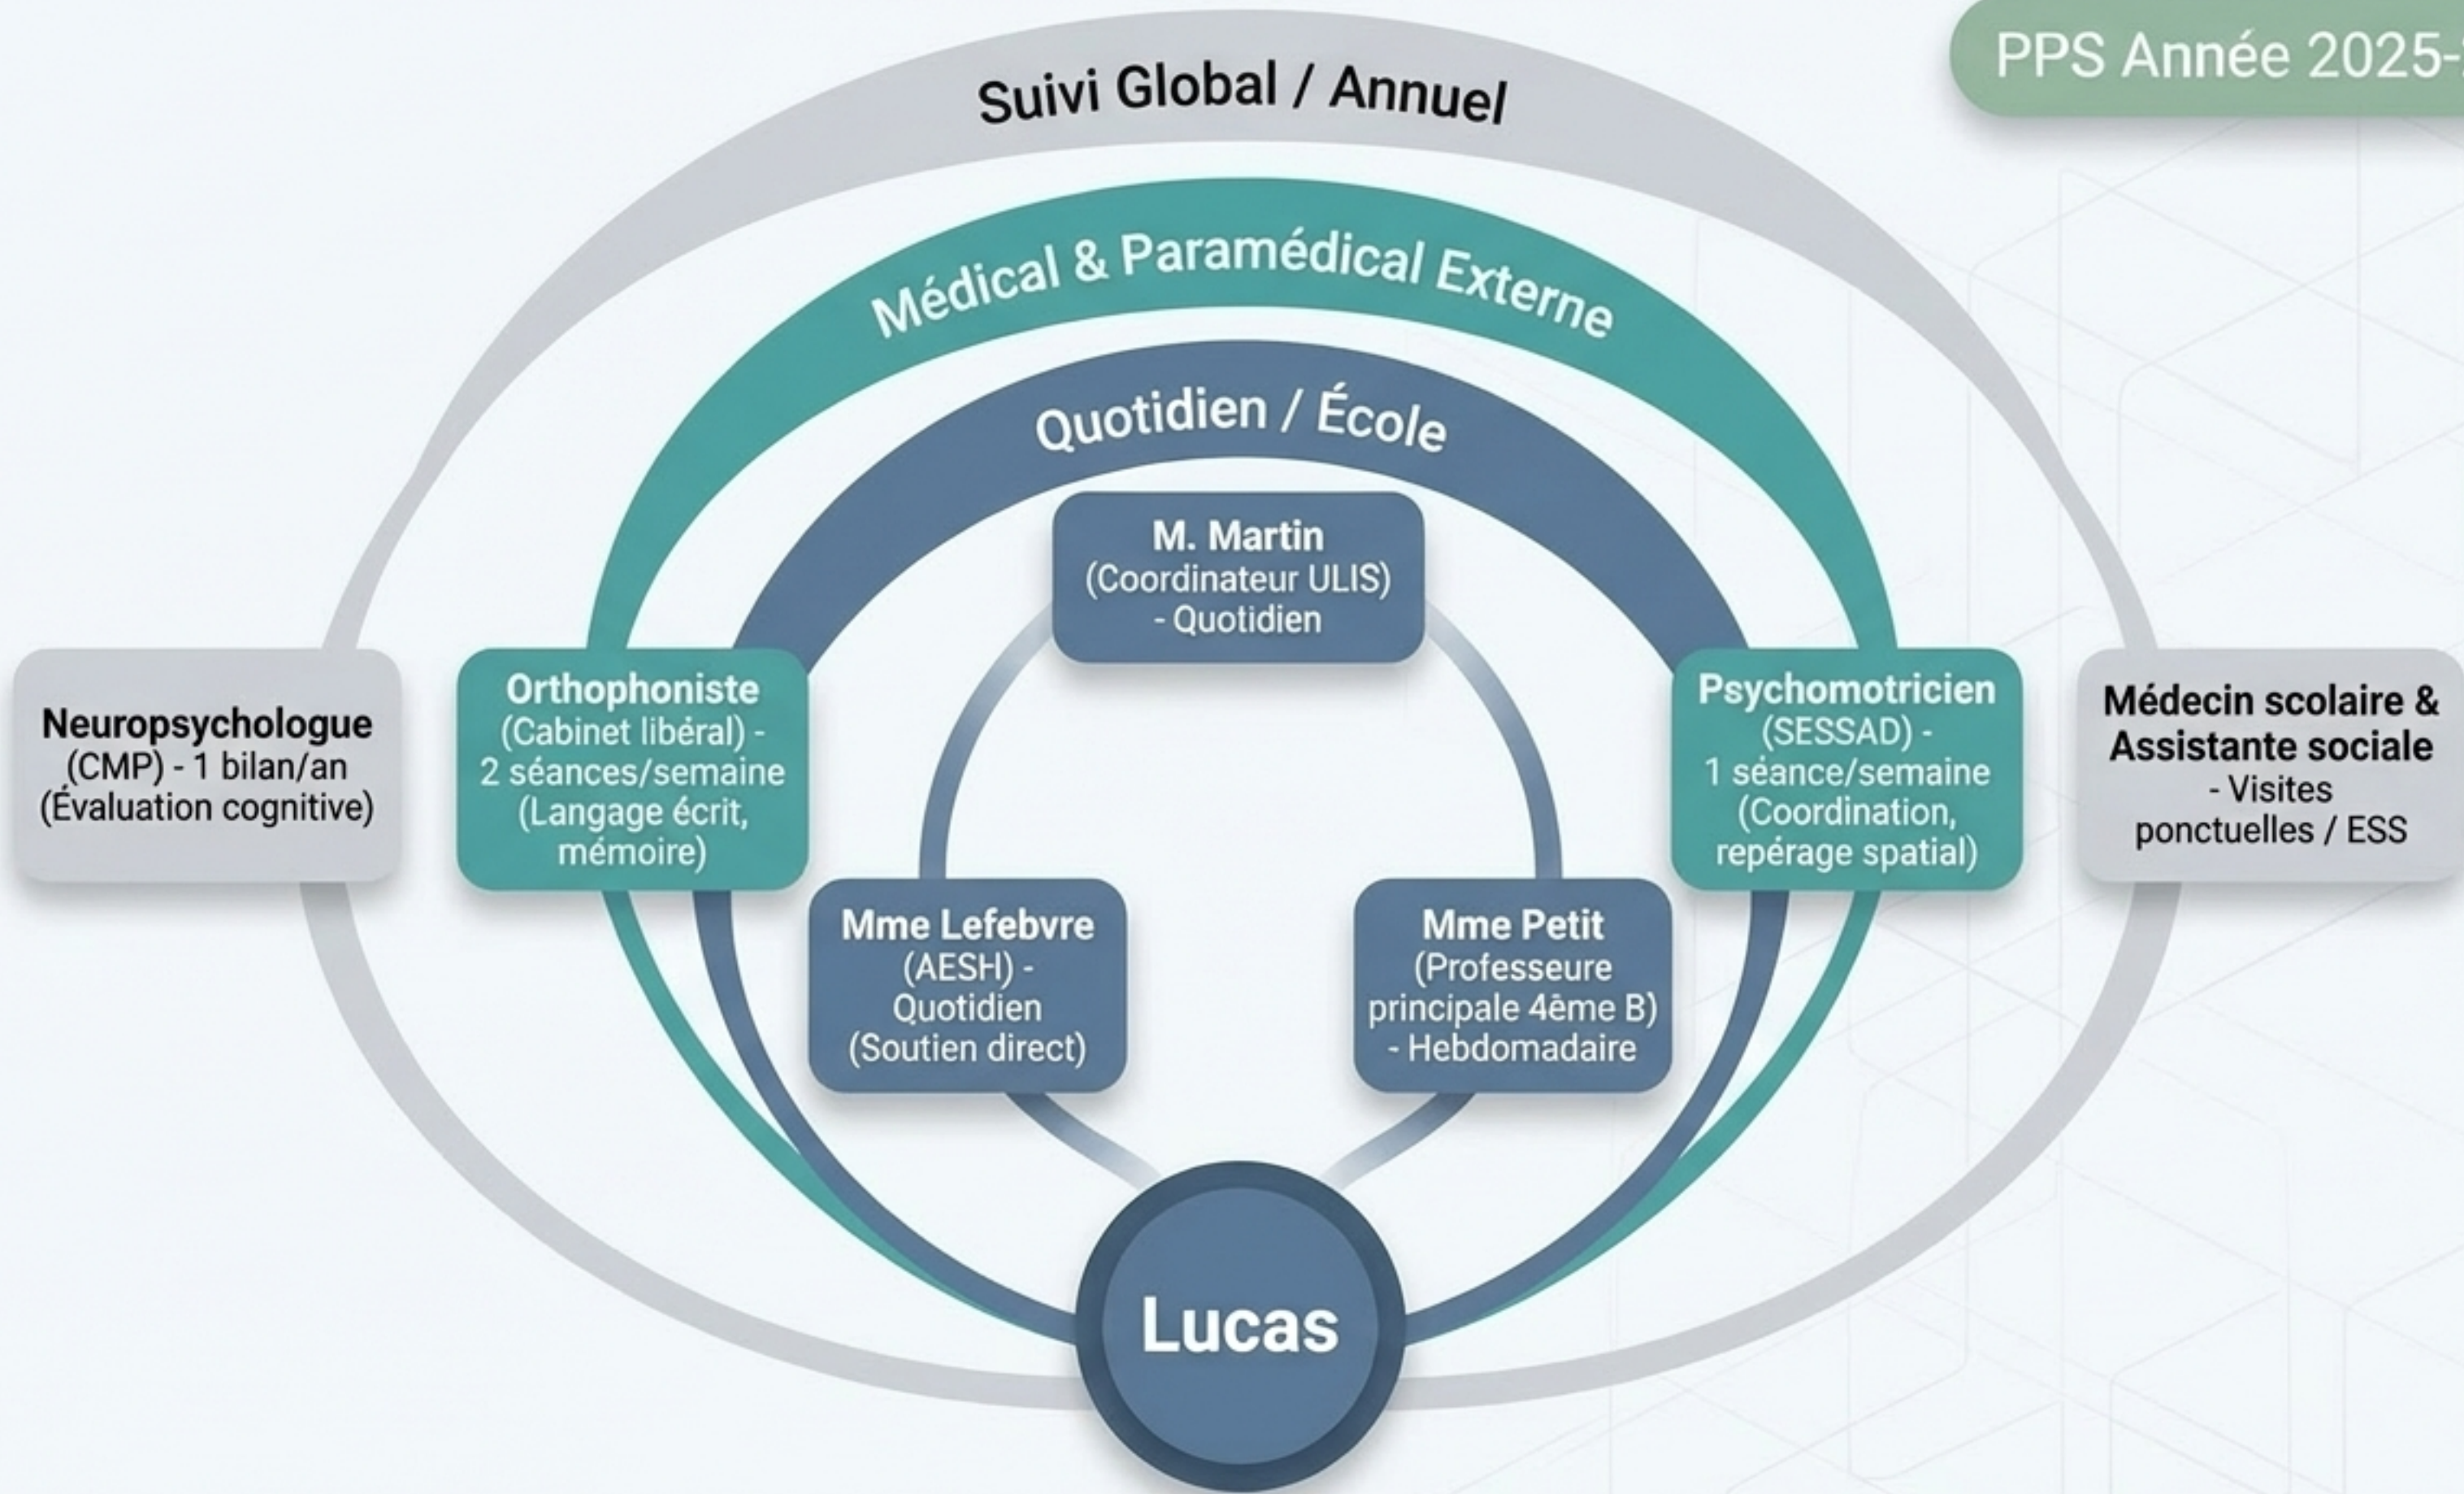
PPS Année 2025-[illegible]

Suivi Global / Annuel

Médical & Paramédical Externe

Quotidien / École

M. Martin
(Coordinateur ULIS)
- Quotidien

Neuropsychologue
(CMP) - 1 bilan/an
(Évaluation cognitive)

Orthophoniste
(Cabinet libéral) -
2 séances/semaine
(Langage écrit, mémoire)

Psychomotricien
(SESSAD) -
1 séance/semaine
(Coordination, repérage spatial)

Médecin scolaire & Assistante sociale
- Visites ponctuelles / ESS

Mme Lefebvre
(AESH) -
Quotidien
(Soutien direct)

Mme Petit
(Professeure principale 4ème B)
- Hebdomadaire

Lucas